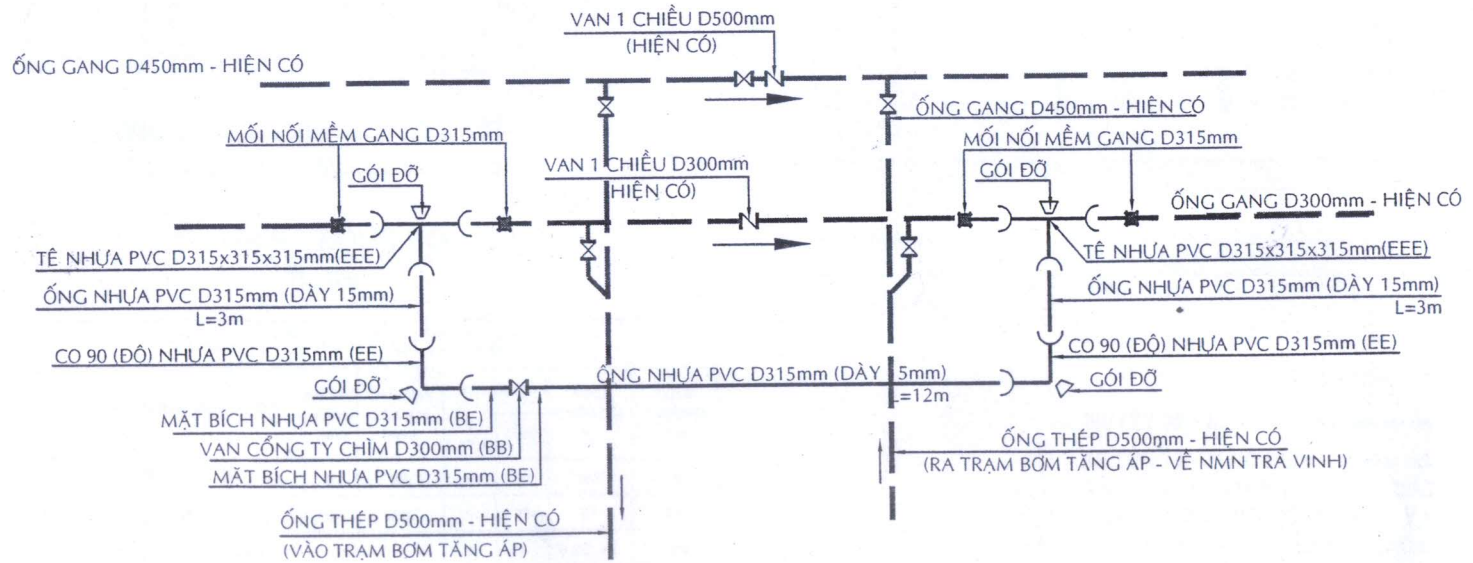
VAN 1 CHIỀU D500mm
(HIỆN CÓ)

ỐNG GANG D450mm - HIỆN CÓ

ỐNG GANG D450mm - HIỆN CÓ

MỐI NỐI MỀM GANG D315mm

MỐI NỐI MỀM GANG D315mm

GÓI ĐỠ

VAN 1 CHIỀU D300mm
HIỆN CÓ)

GÓI ĐỠ

ỐNG GANG D300mm - HIỆN CÓ

TÊ NHỰA PVC D315x315x315mm(EEE)

TÊ NHỰA PVC D315x315x315mm(EEE)

ỐNG NHỰA PVC D315mm (DÀY 15mm)
L=3m

ỐNG NHỰA PVC D315mm (DÀY 15mm)
L=3m

CO 90 (ĐỘ) NHỰA PVC D315mm (EE)

CO 90 (ĐỘ) NHỰA PVC D315mm (EE)

GÓI ĐỠ

ỐNG NHỰA PVC D315mm (DÀY 15mm)
L=12m

GÓI ĐỠ

MẶT BÍCH NHỰA PVC D315mm (BE)

VAN CỔNG TY CHÌM D300mm (BB)

MẶT BÍCH NHỰA PVC D315mm (BE)

ỐNG THÉP D500mm - HIỆN CÓ
(RA TRẠM BƠM TĂNG ÁP - VỀ NMN TRÀ VINH)

ỐNG THÉP D500mm - HIỆN CÓ
(VÀO TRẠM BƠM TĂNG ÁP)